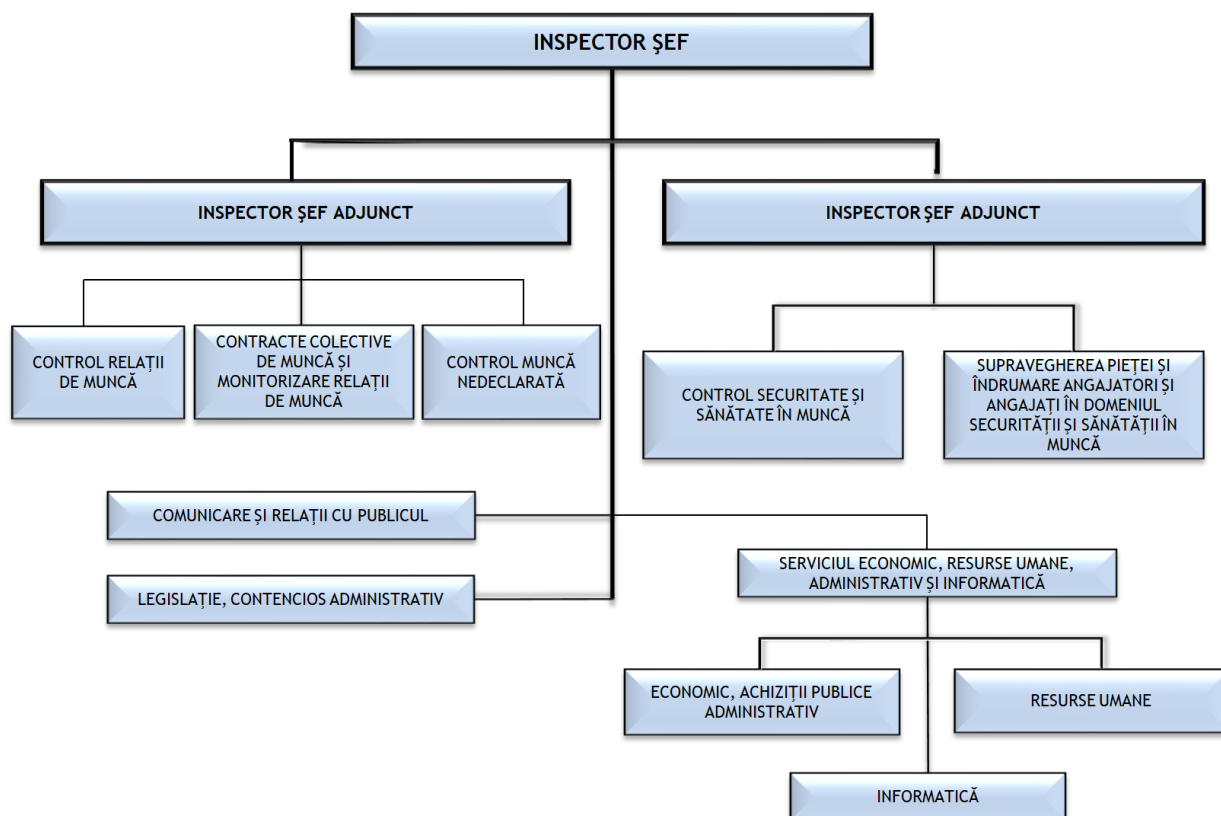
INSPECTOR ŞEF

INSPECTOR ŞEF ADJUNCT

INSPECTOR ŞEF ADJUNCT

CONTROL RELAȚII DE MUNCĂ

CONTRACTE COLECTIVE DE MUNCĂ ȘI MONITORIZARE RELAȚII DE MUNCĂ

CONTROL MUNCĂ NEDECLARATĂ

CONTROL SECURITATE ȘI SĂNĂTATE ÎN MUNCĂ

SUPRAVEGHEREA PIEȚEI ȘI ÎNDRUMARE ANGAJATORI ȘI ANGAJAȚI ÎN DOMENIUL SECURITĂȚII ȘI SĂNĂTĂȚII ÎN MUNCĂ

COMUNICARE ȘI RELAȚII CU PUBLICUL

LEGISLAȚIE, CONTENCIOS ADMINISTRATIV

SERVICIUL ECONOMIC, RESURSE UMANE, ADMINISTRATIV ȘI INFORMATICĂ

ECONOMIC, ACHIZIȚII PUBLICE ADMINISTRATIV

RESURSE UMANE

INFORMATICĂ